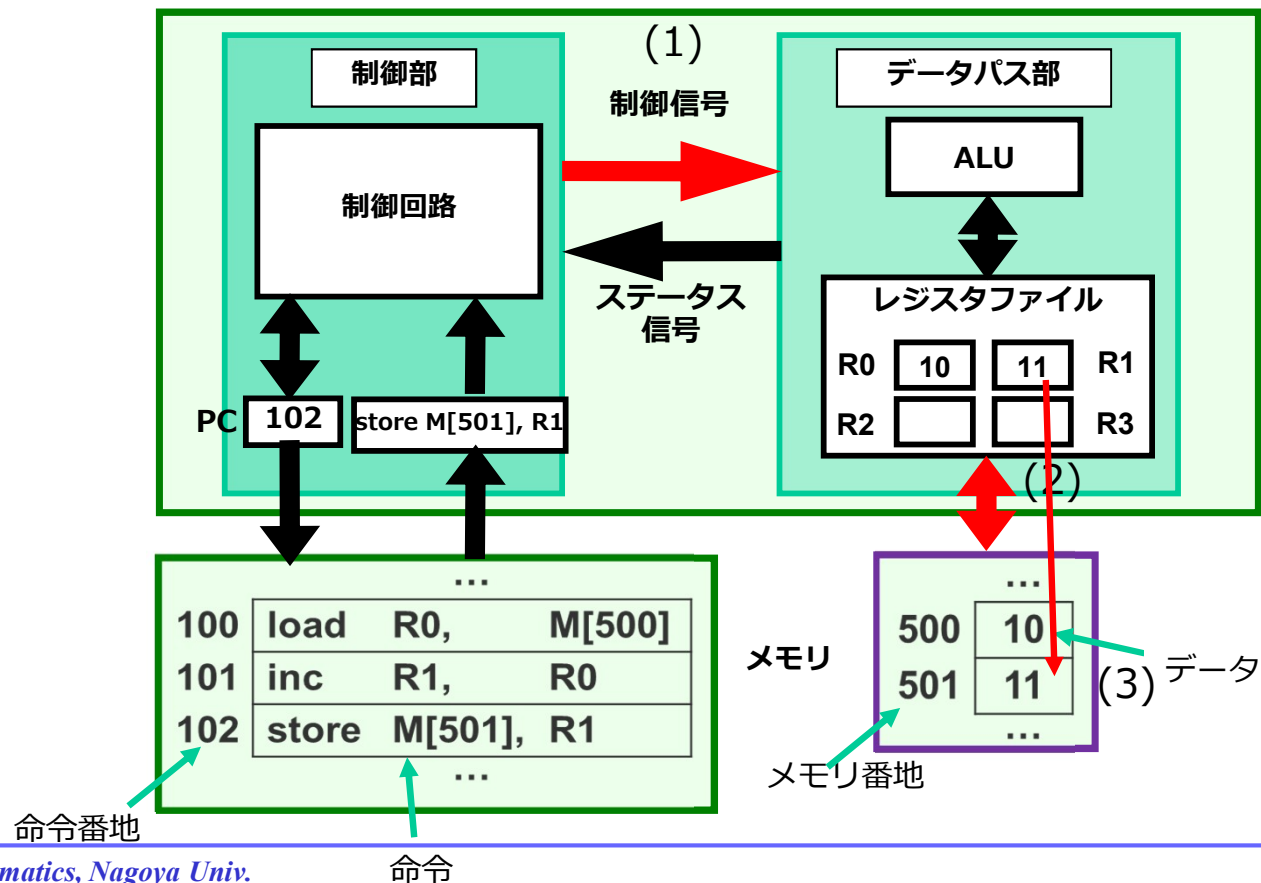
(1)

制御部

制御信号

データパス部

ALU

制御回路

ステータス信号

レジスタファイル

R0 10 11 R1

R2 R3

PC 102

store M[501], R1

(2)

…

| 100 | load | R0, | M[500] |
|---|---|---|---|
| 101 | inc | R1, | R0 |
| 102 | store | M[501], | R1 |

…

メモリ

…

| 500 | 10 |
|---|---|
| 501 | 11 |

…

(3) データ

メモリ番地

命令番地

matics, Nagoya Univ.

命令